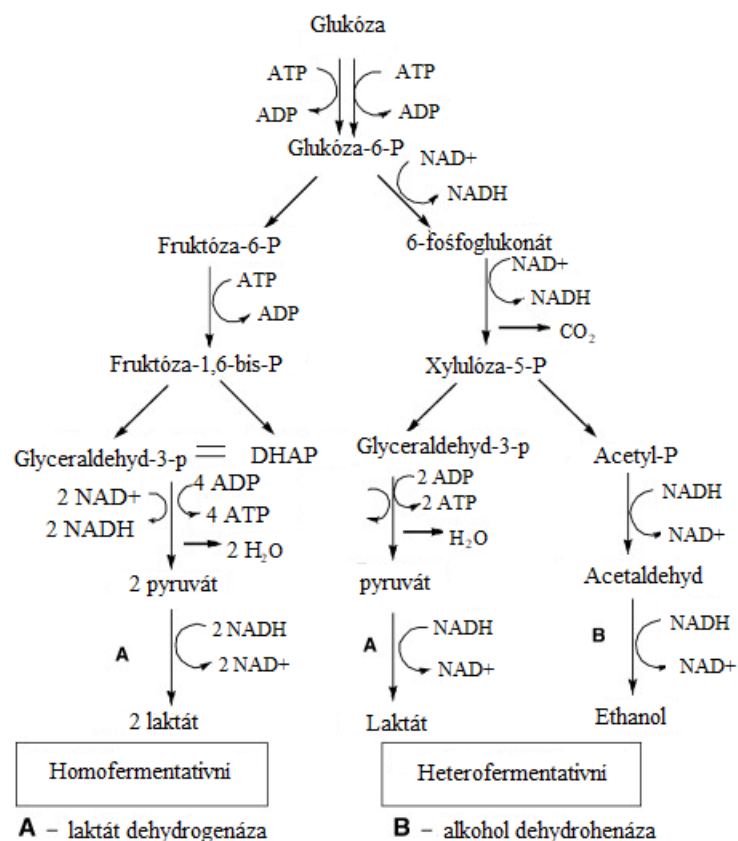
Glukóza

ATP
ADP
ATP
ADP

Glukóza-6-P
NAD+
NADH

Fruktóza-6-P
ATP
ADP

6-fosfoglukonát
NAD+
NADH
$CO_2$

Fruktóza-1,6-bis-P

Xylulóza-5-P

Glyceraldehyd-3-p = DHAP
2 NAD+
2 NADH
4 ADP
4 ATP
2 $H_2O$

2 pyruvát
2 NADH
A
2 NAD+

2 laktát

Glyceraldehyd-3-p
2 ADP
2 ATP
$H_2O$

pyruvát
NADH
A
NAD+

Laktát

Acetyl-P
NADH
NAD+

Acetaldehyd
B
NADH
NAD+

Ethanol

Homofermentativní

Heterofermentativní

A – laktát dehydrogenáza

B – alkohol dehydrohenáza